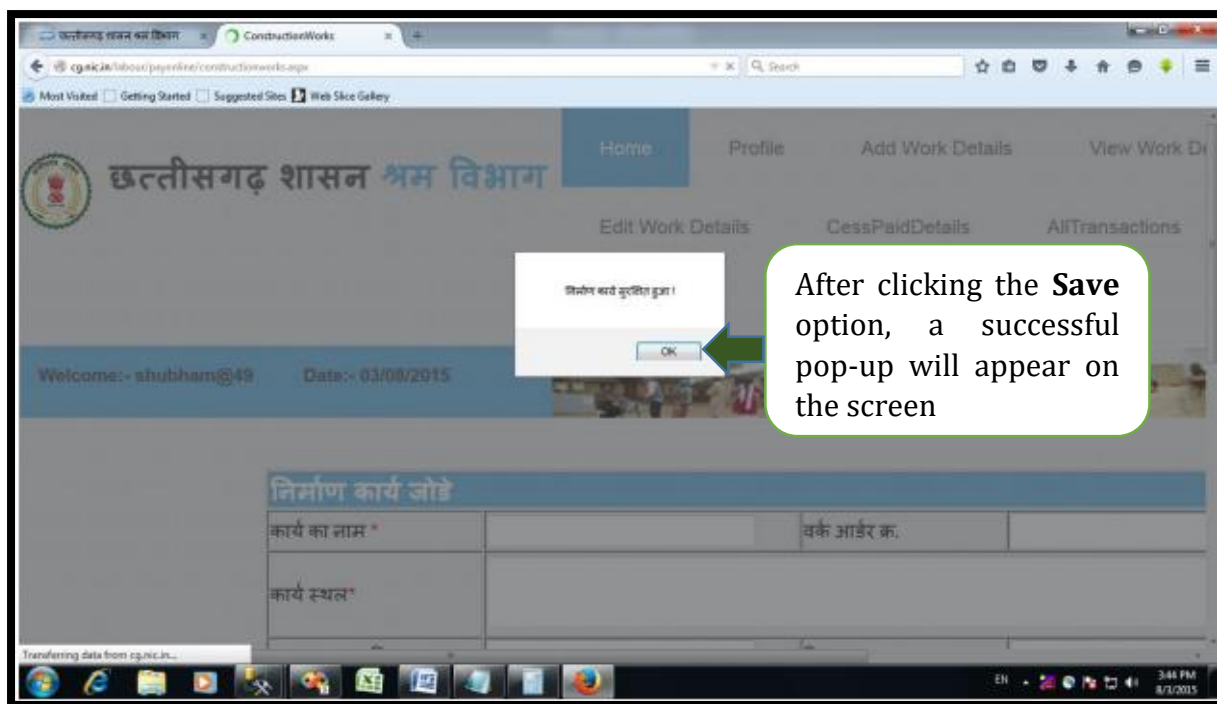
छत्तीसगढ़ शासन श्रम विभाग × ConstructionWorks ×

cg.nic.in/labour/payonline/constructionworks.aspx

Search

Most Visited Getting Started Suggested Sites Web Slice Gallery

छत्तीसगढ़ शासन श्रम विभाग

Home Profile Add Work Details View Work De

Edit Work Details CessPaidDetails AllTransactions

निर्माण कार्य सुरक्षित हुआ !

OK

After clicking the **Save** option, a successful pop-up will appear on the screen

Welcome:- shubham@49 Date:- 03/08/2015

निर्माण कार्य जोड़े

| कार्य का नाम * | | वर्क आर्डर क्र. | |
|---|---|---|---|
| कार्य स्थल* | | | |

Transferring data from cg.nic.in...

EN 3:44 PM 8/3/2015